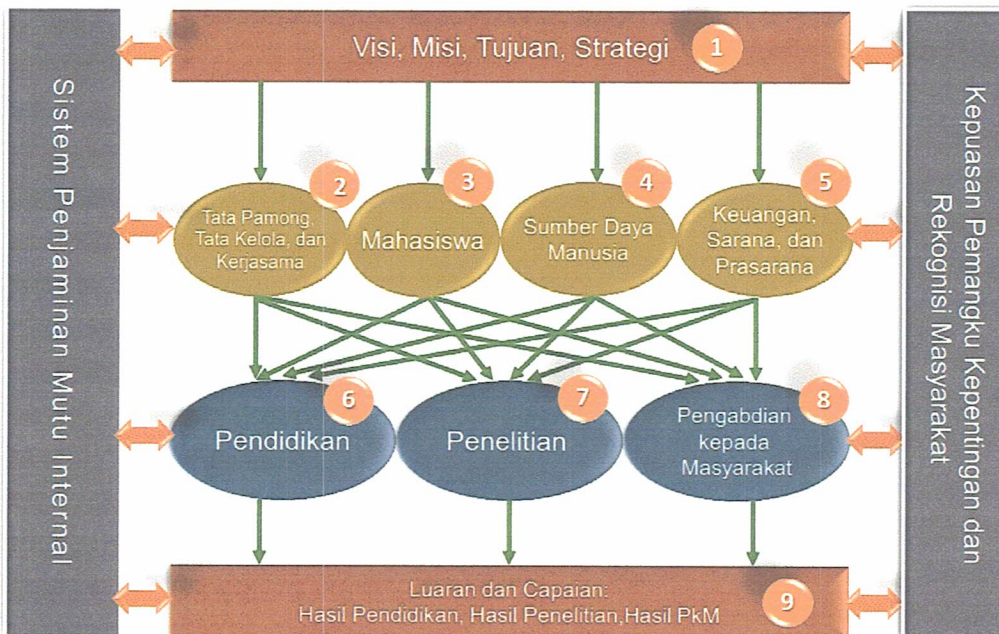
Sistem Penjaminan Mutu Internal

Visi, Misi, Tujuan, Strategi 1

Tata Pamong, Tata Kelola, dan Kerjasama 2

Mahasiswa 3

Sumber Daya Manusia 4

Keuangan, Sarana, dan Prasarana 5

Pendidikan 6

Penelitian 7

Pengabdian kepada Masyarakat 8

Luaran dan Capaian: Hasil Pendidikan, Hasil Penelitian,Hasil PkM 9

Kepuasan Pemangku Kepentingan dan Rekognisi Masyarakat